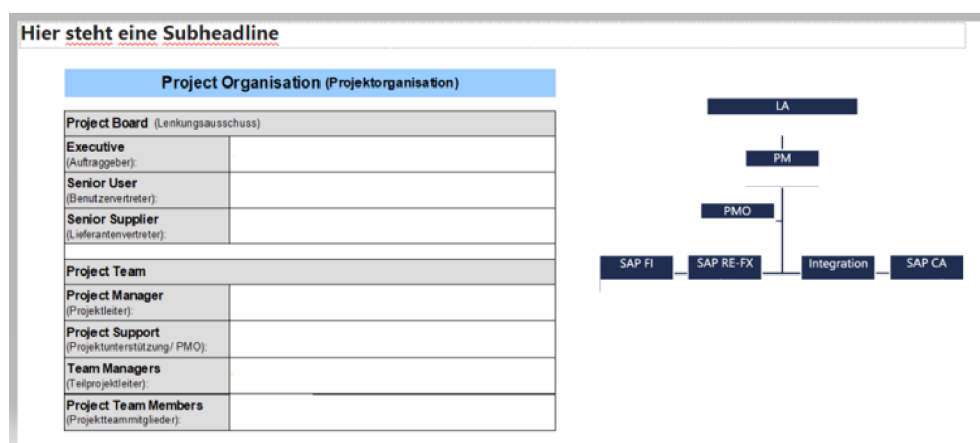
Hier steht eine Subheadline

Project Organisation (Projektorganisation)

| Project Board (Lenkungsausschuss) | |
|---|---|
| Executive (Auftraggeber): | |
| Senior User (Benutzervertreter): | |
| Senior Supplier (Lieferantenvertreter): | |
| | |
| Project Team | |
| Project Manager (Projektleiter): | |
| Project Support (Projektunterstützung/ PMO): | |
| Team Managers (Teilprojektleiter): | |
| Project Team Members (Projektteammitglieder): | |

LA

PM

PMO

SAP FI

SAP RE-FX

Integration

SAP CA